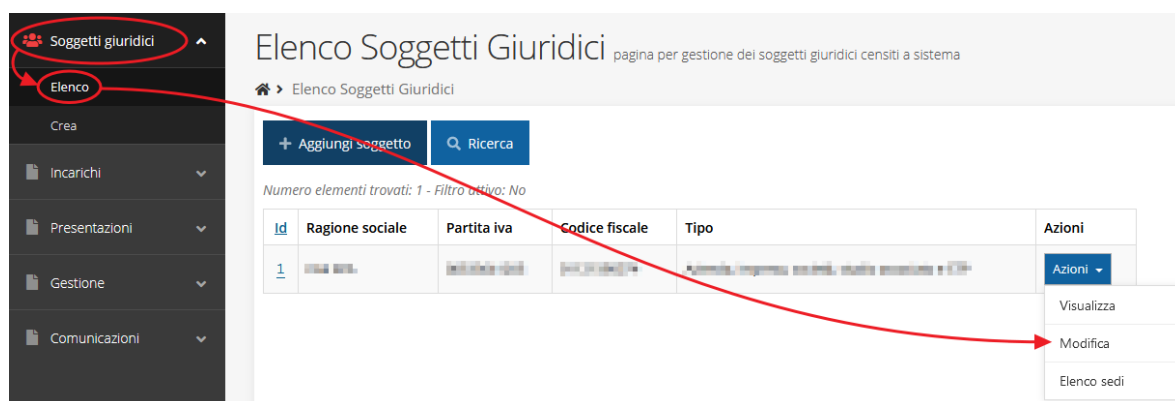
Soggetti giuridici

Elenco

Crea

Incarichi

Presentazioni

Gestione

Comunicazioni

Elenco Soggetti Giuridici pagina per gestione dei soggetti giuridici censiti a sistema

Elenco Soggetti Giuridici

+ Aggiungi soggetto

Ricerca

Numero elementi trovati: 1 - Filtro attivo: No

| Id | Ragione sociale | Partita iva | Codice fiscale | Tipo | Azioni |
|---|---|---|---|---|---|
| 1 | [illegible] | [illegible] | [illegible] | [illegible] | Azioni |

Visualizza

Modifica

Elenco sedi